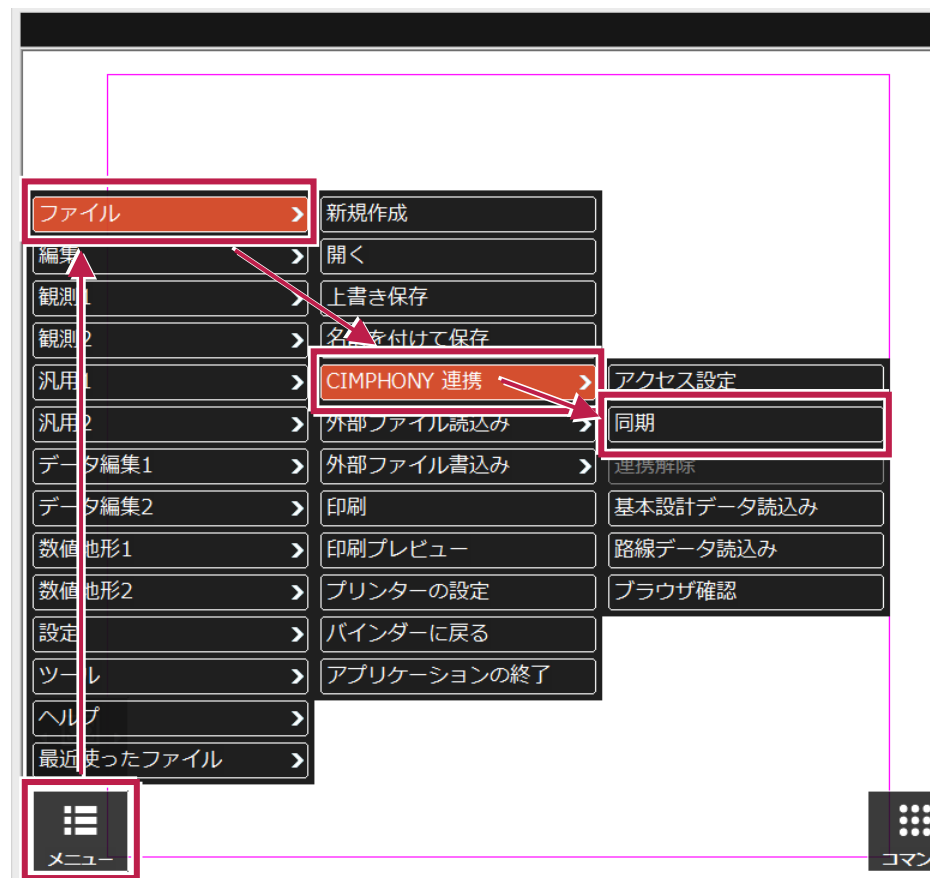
ファイル
編集
観測1
観測2
汎用1
汎用2
データ編集1
データ編集2
数値地形1
数値地形2
設定
ツール
ヘルプ
最近使ったファイル

新規作成
開く
上書き保存
名前を付けて保存
CIMPHONY 連携
外部ファイル読込み
外部ファイル書込み
印刷
印刷プレビュー
プリンターの設定
バインダーに戻る
アプリケーションの終了

アクセス設定
同期
連携解除
基本設計データ読込み
路線データ読込み
ブラウザ確認

メニュー
コマン